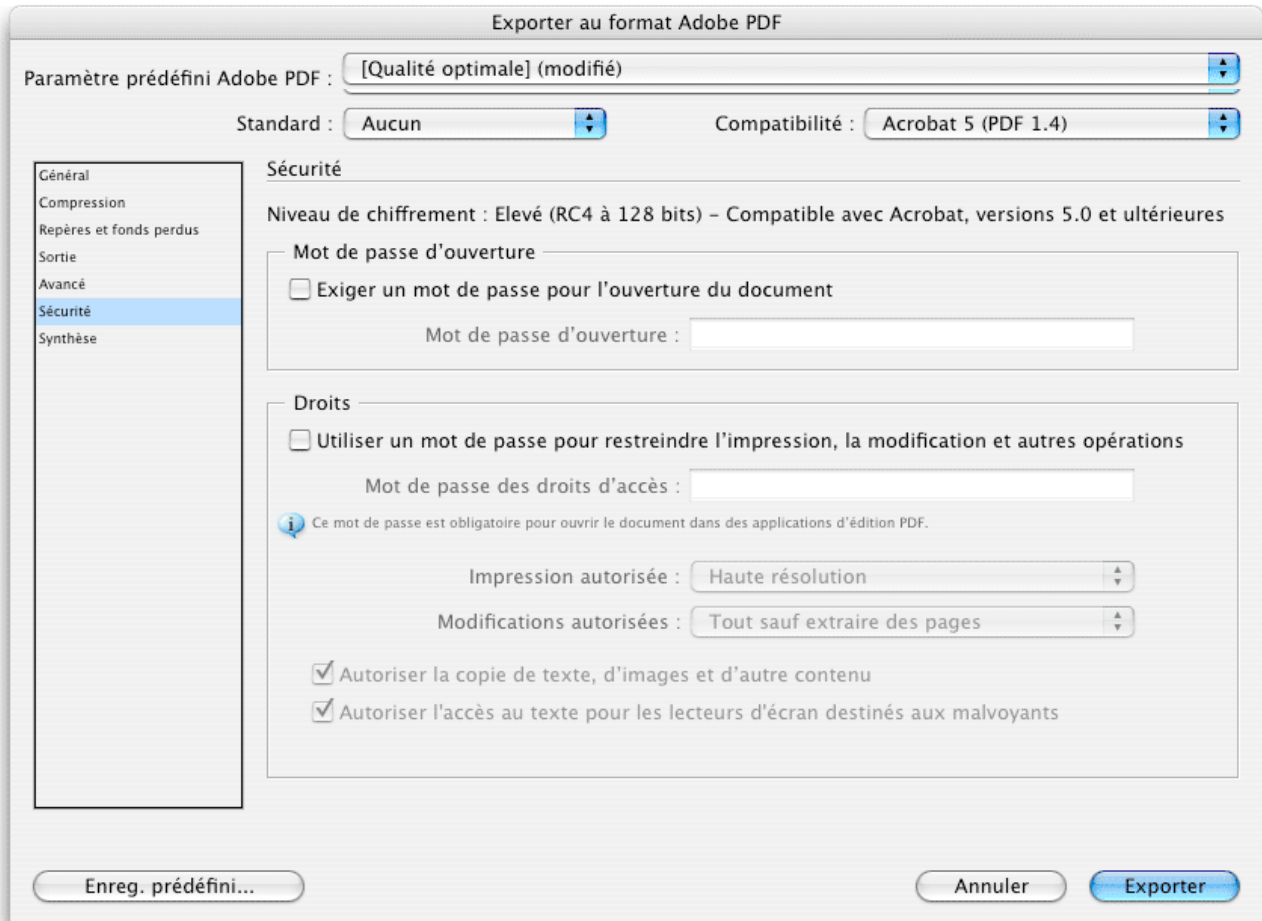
Exporter au format Adobe PDF

Paramètre prédéfini Adobe PDF : [Qualité optimale] (modifié)

Standard : Aucun

Compatibilité : Acrobat 5 (PDF 1.4)

Général
Compression
Repères et fonds perdus
Sortie
Avancé
Sécurité
Synthèse

Sécurité

Niveau de chiffrement : Elevé (RC4 à 128 bits) – Compatible avec Acrobat, versions 5.0 et ultérieures

Mot de passe d'ouverture

Exiger un mot de passe pour l'ouverture du document

Mot de passe d'ouverture :

Droits

Utiliser un mot de passe pour restreindre l'impression, la modification et autres opérations

Mot de passe des droits d'accès :

Ce mot de passe est obligatoire pour ouvrir le document dans des applications d'édition PDF.

Impression autorisée : Haute résolution

Modifications autorisées : Tout sauf extraire des pages

Autoriser la copie de texte, d'images et d'autre contenu

Autoriser l'accès au texte pour les lecteurs d'écran destinés aux malvoyants

Enreg. prédéfini...

Annuler

Exporter